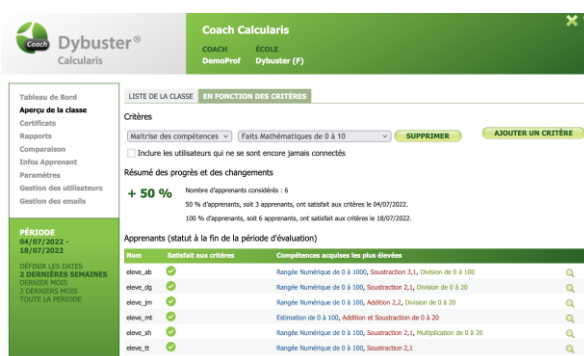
Coach Dybuster® Calcularis

Coach Calcularis

COACH
DemoProf

ÉCOLE
Dybuster (F)

Tableau de Bord
Aperçu de la classe
Certificats
Rapports
Comparaison
Infos Apprenant
Paramètres
Gestion des utilisateurs
Gestion des emails

PÉRIODE
04/07/2022 - 18/07/2022

DÉFINIR LES DATES
2 DERNIÈRES SEMAINES
DERNIER MOIS
3 DERNIERS MOIS
TOUTE LA PÉRIODE

LISTE DE LA CLASSE
EN FONCTION DES CRITÈRES

Critères

Maîtrise des compétences
Faits Mathématiques de 0 à 10
SUPPRIMER
AJOUTER UN CRITÈRE

Inclure les utilisateurs qui ne se sont encore jamais connectés

Résumé des progrès et des changements

+ 50 %

Nombre d'apprenants considérés : 6

50 % d'apprenants, soit 3 apprenants, ont satisfait aux critères le 04/07/2022.

100 % d'apprenants, soit 6 apprenants, ont satisfait aux critères le 18/07/2022.

Apprenants (statut à la fin de la période d'évaluation)

| Nom | Satisfait aux critères | Compétences acquises les plus élevées |
|---|---|---|
| eleve_ab | | Rangée Numérique de 0 à 1000, Soustraction 3,1, Division de 0 à 100 |
| eleve_dg | | Rangée Numérique de 0 à 100, Soustraction 2,1, Division de 0 à 20 |
| eleve_jm | | Rangée Numérique de 0 à 100, Addition 2,2, Division de 0 à 20 |
| eleve_mt | | Estimation de 0 à 100, Addition et Soustraction de 0 à 20 |
| eleve_sh | | Rangée Numérique de 0 à 100, Soustraction 2,1, Multiplication de 0 à 20 |
| eleve_tt | | Rangée Numérique de 0 à 100, Soustraction 2,1 |